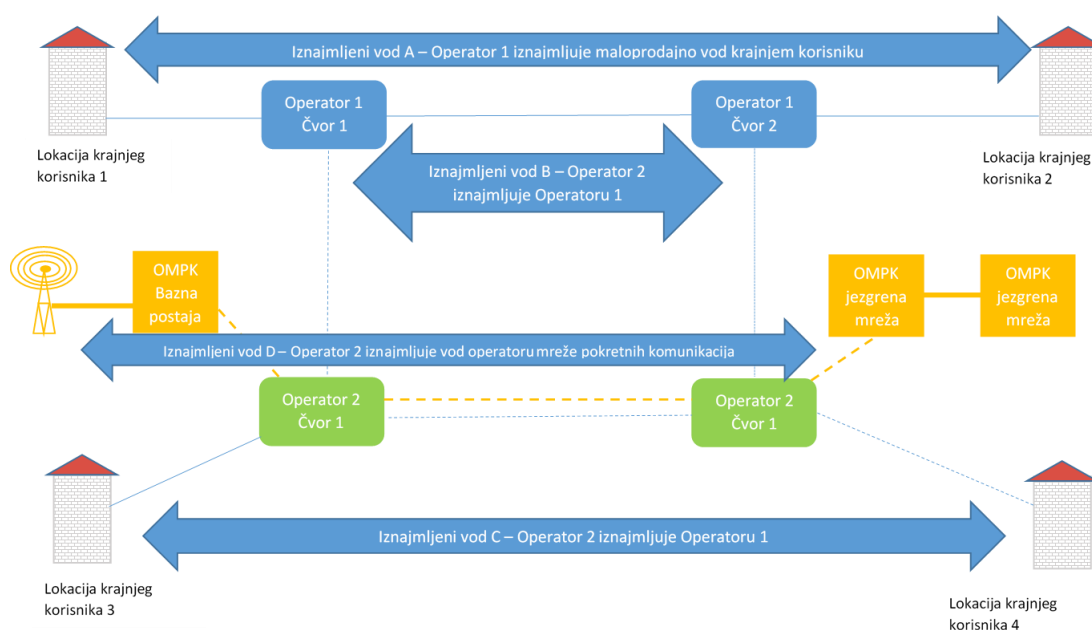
Iznajmljeni vod A – Operator 1 iznajmljuje maloprodajno vod krajnjem korisniku

Lokacija krajnjeg korisnika 1

Operator 1
Čvor 1

Operator 1
Čvor 2

Lokacija krajnjeg korisnika 2

Iznajmljeni vod B – Operator 2 iznajmljuje Operatoru 1

OMPK
Bazna
postaja

OMPK
jezgrena
mreža

OMPK
jezgrena
mreža

Iznajmljeni vod D – Operator 2 iznajmljuje vod operatoru mreže pokretnih komunikacija

Operator 2
Čvor 1

Operator 2
Čvor 1

Lokacija krajnjeg korisnika 3

Iznajmljeni vod C – Operator 2 iznajmljuje Operatoru 1

Lokacija krajnjeg korisnika 4